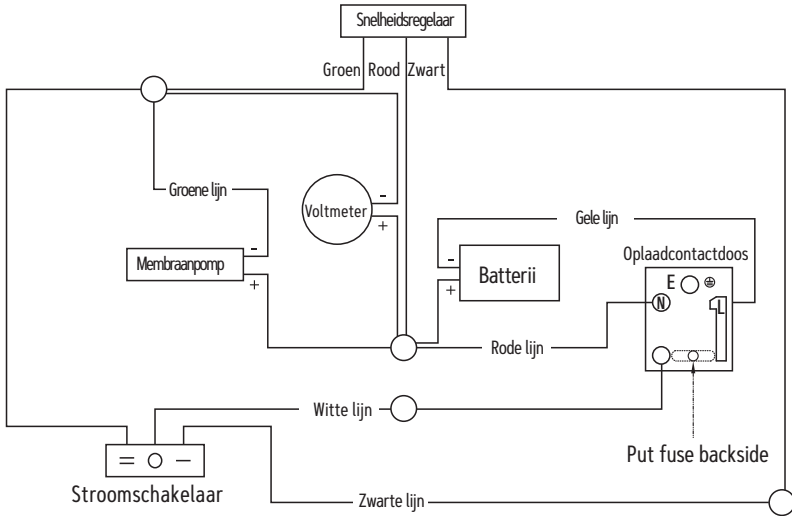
Snelheidsregelaar

Groen Rood Zwart

Groene lijn

Voltmeter

-

+

Gele lijn

Oplaadcontactdoos

Membraanpomp

-

+

-

+

Batterii

E

N

L

Rode lijn

Witte lijn

Put fuse backside

= ○ −

Stroomschakelaar

Zwarte lijn